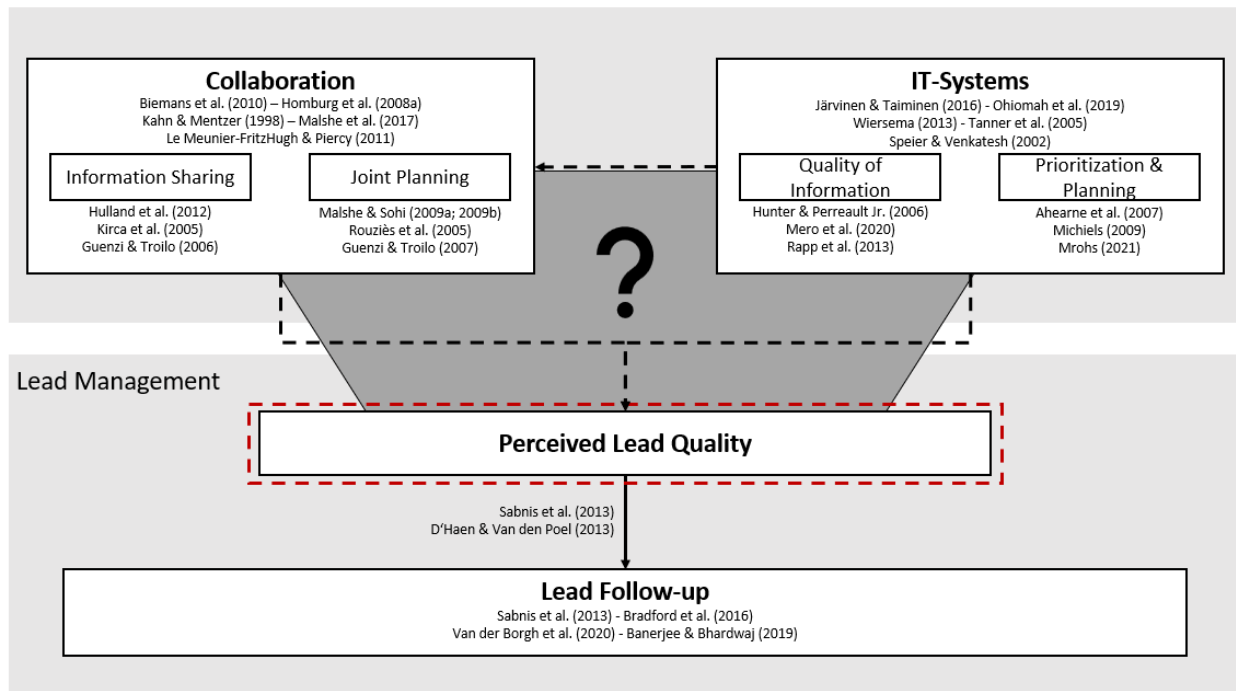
Collaboration
Biemans et al. (2010) – Homburg et al. (2008a)
Kahn & Mentzer (1998) – Malshe et al. (2017)
Le Meunier-FritzHugh & Piercy (2011)

Information Sharing
Hulland et al. (2012)
Kirca et al. (2005)
Guenzi & Troilo (2006)

Joint Planning
Malshe & Sohi (2009a; 2009b)
Rouziès et al. (2005)
Guenzi & Troilo (2007)

IT-Systems
Järvinen & Taiminen (2016) - Ohiomah et al. (2019)
Wiersema (2013) - Tanner et al. (2005)
Speier & Venkatesh (2002)

Quality of Information
Hunter & Perreault Jr. (2006)
Mero et al. (2020)
Rapp et al. (2013)

Prioritization & Planning
Ahearne et al. (2007)
Michiels (2009)
Mrohs (2021)

?

Lead Management

Perceived Lead Quality

Sabnis et al. (2013)
D'Haen & Van den Poel (2013)

Lead Follow-up
Sabnis et al. (2013) - Bradford et al. (2016)
Van der Borgh et al. (2020) - Banerjee & Bhardwaj (2019)